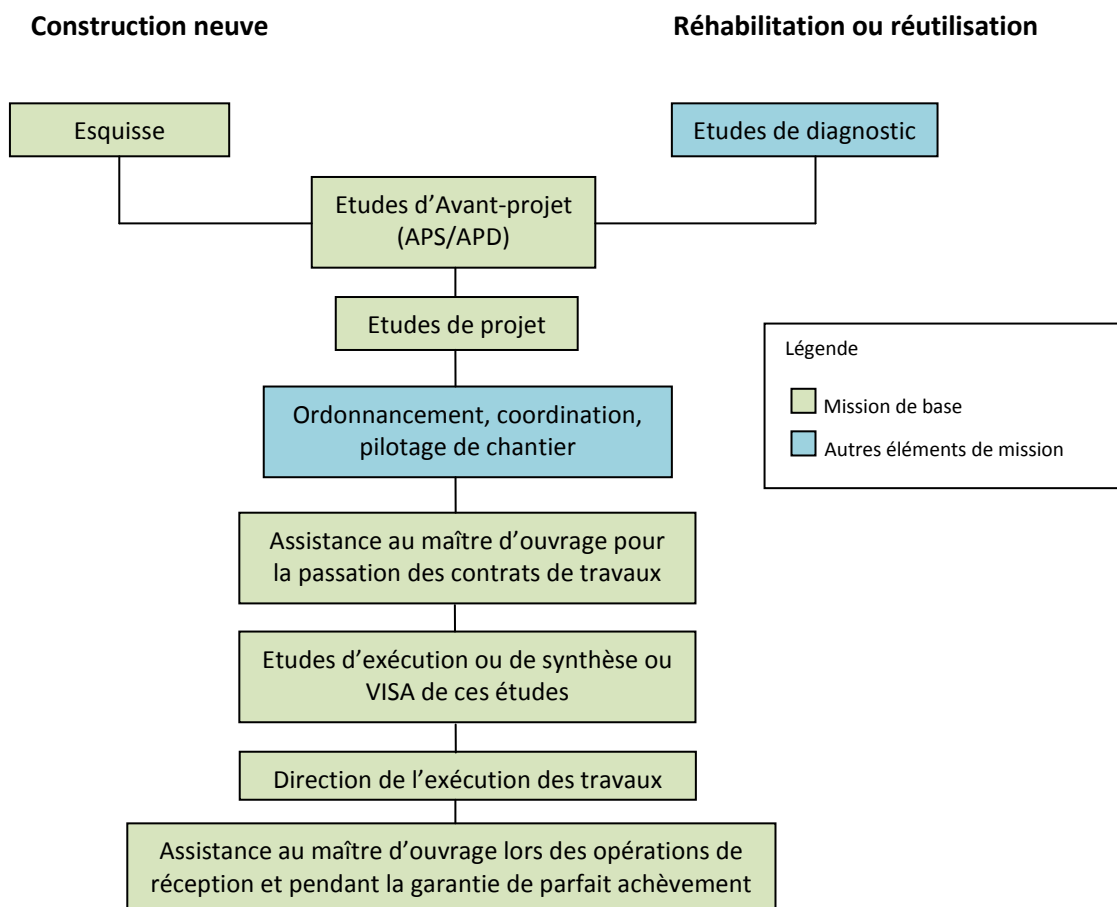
**Construction neuve**

**Réhabilitation ou réutilisation**

Esquisse

Etudes de diagnostic

Etudes d'Avant-projet (APS/APD)

Etudes de projet

Légende

Mission de base

Autres éléments de mission

Ordonnancement, coordination, pilotage de chantier

Assistance au maître d'ouvrage pour la passation des contrats de travaux

Etudes d'exécution ou de synthèse ou VISA de ces études

Direction de l'exécution des travaux

Assistance au maître d'ouvrage lors des opérations de réception et pendant la garantie de parfait achèvement